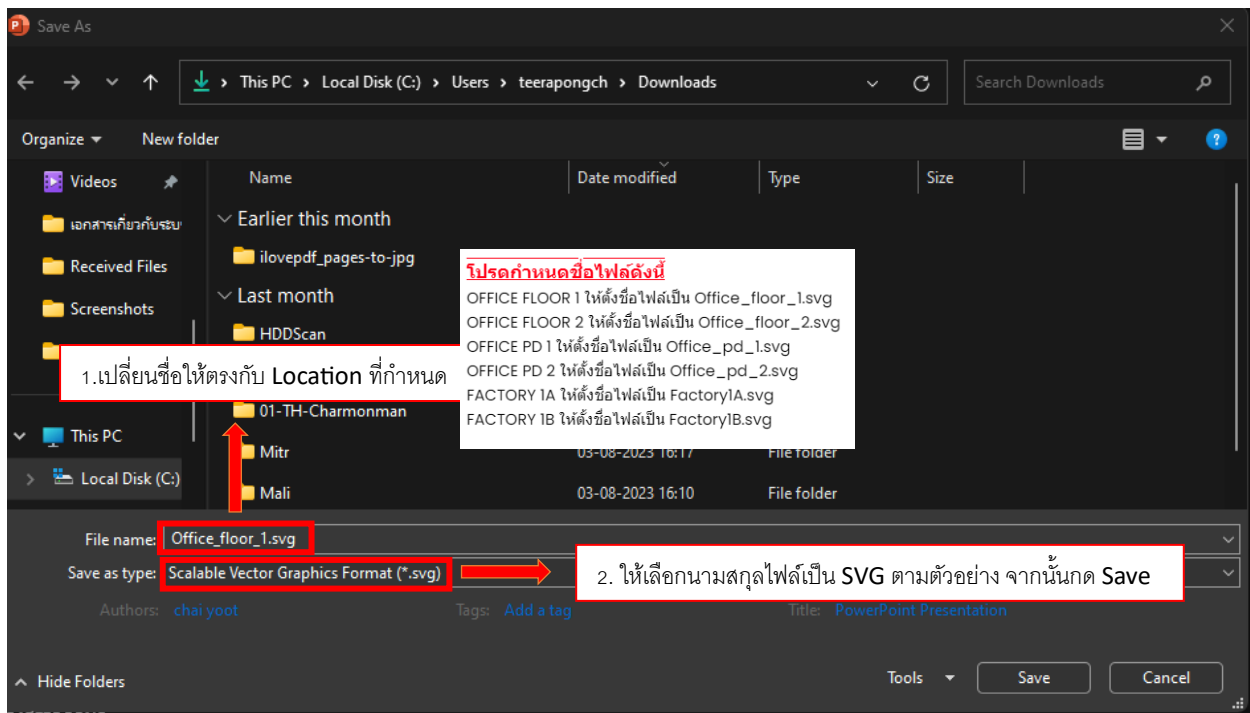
Save As

This PC › Local Disk (C:) › Users › teerapongch › Downloads

Search Downloads

Organize ▾ New folder

Videos
เอกสารเกี่ยวกับระบ
Received Files
Screenshots
This PC
Local Disk (C:)

| Name | Date modified | Type | Size |
|---|---|---|---|
| Earlier this month | | | |
| ilovepdf_pages-to-jpg | | | |
| Last month | | | |
| HDDScan | | | |
| 01-TH-Charmonman | | | |
| Mitr | 03-08-2023 16:17 | File folder | |
| Mali | 03-08-2023 16:10 | File folder | |

โปรดกำหนดชื่อไฟล์ดังนี้
OFFICE FLOOR 1 ให้ตั้งชื่อไฟล์เป็น Office_floor_1.svg
OFFICE FLOOR 2 ให้ตั้งชื่อไฟล์เป็น Office_floor_2.svg
OFFICE PD 1 ให้ตั้งชื่อไฟล์เป็น Office_pd_1.svg
OFFICE PD 2 ให้ตั้งชื่อไฟล์เป็น Office_pd_2.svg
FACTORY 1A ให้ตั้งชื่อไฟล์เป็น Factory1A.svg
FACTORY 1B ให้ตั้งชื่อไฟล์เป็น Factory1B.svg

1.เปลี่ยนชื่อให้ตรงกับ Location ที่กำหนด

File name: Office_floor_1.svg
Save as type: Scalable Vector Graphics Format (*.svg)

2. ให้เลือกนามสกุลไฟล์เป็น SVG ตามตัวอย่าง จากนั้นกด Save

Authors: chai yoot Tags: Add a tag Title: PowerPoint Presentation

Hide Folders Tools Save Cancel